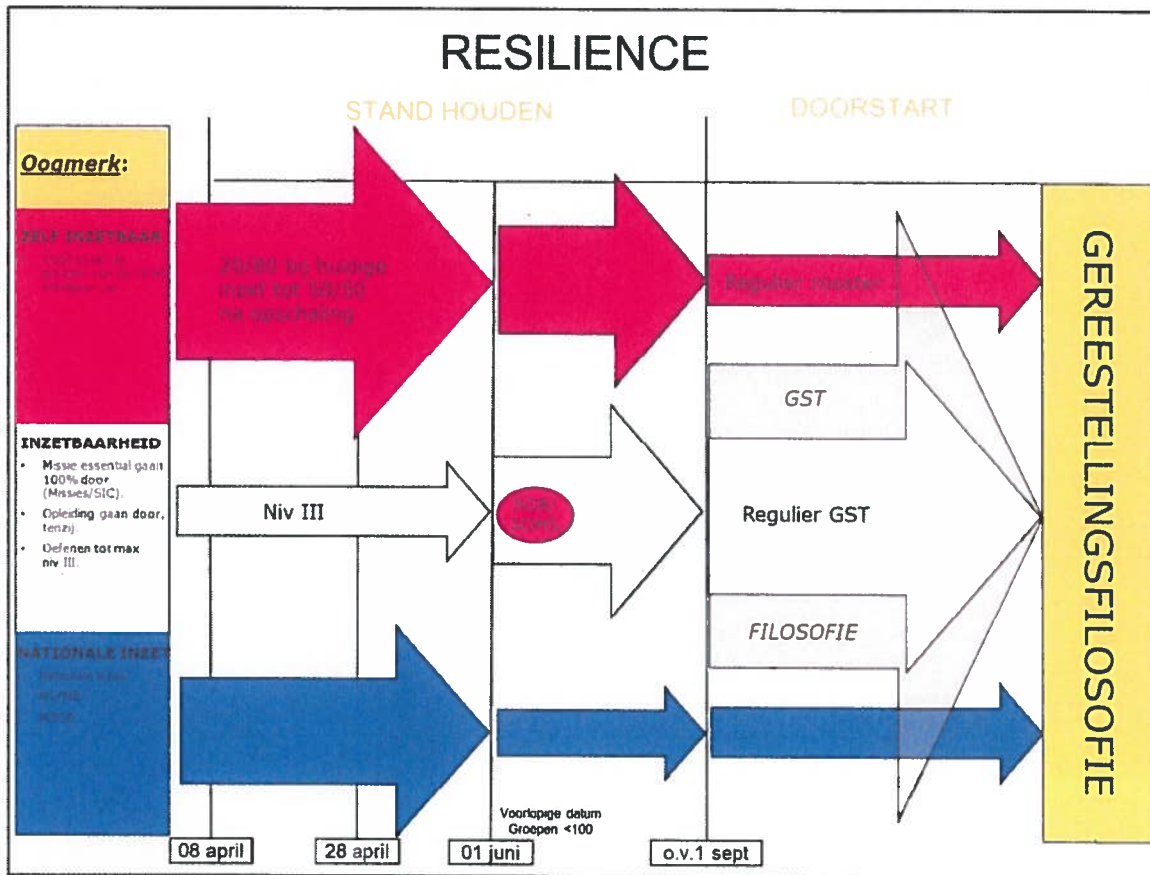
RESILIENCE

STAND HOUDEN

DOORSTART

Oogmerk:

ZELF INZETBAAR

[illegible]

20/80 bij huidige inzet tot 50/50 na opschaling

Regulier moeten

GST

INZETBAARHEID

- Missie essential gaan 100% door (Missies/SIC).
- Opleiding gaan door, tenzij.
- Oefenen tot max niv III.

Niv III

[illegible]

Regulier GST

FILOSOFIE

NATIONALE INZET

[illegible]

GEREEDSTELLINGSFILOSOFIE

Voorlopige datum Groepen <100

08 april

28 april

01 juni

o.v.1 sept